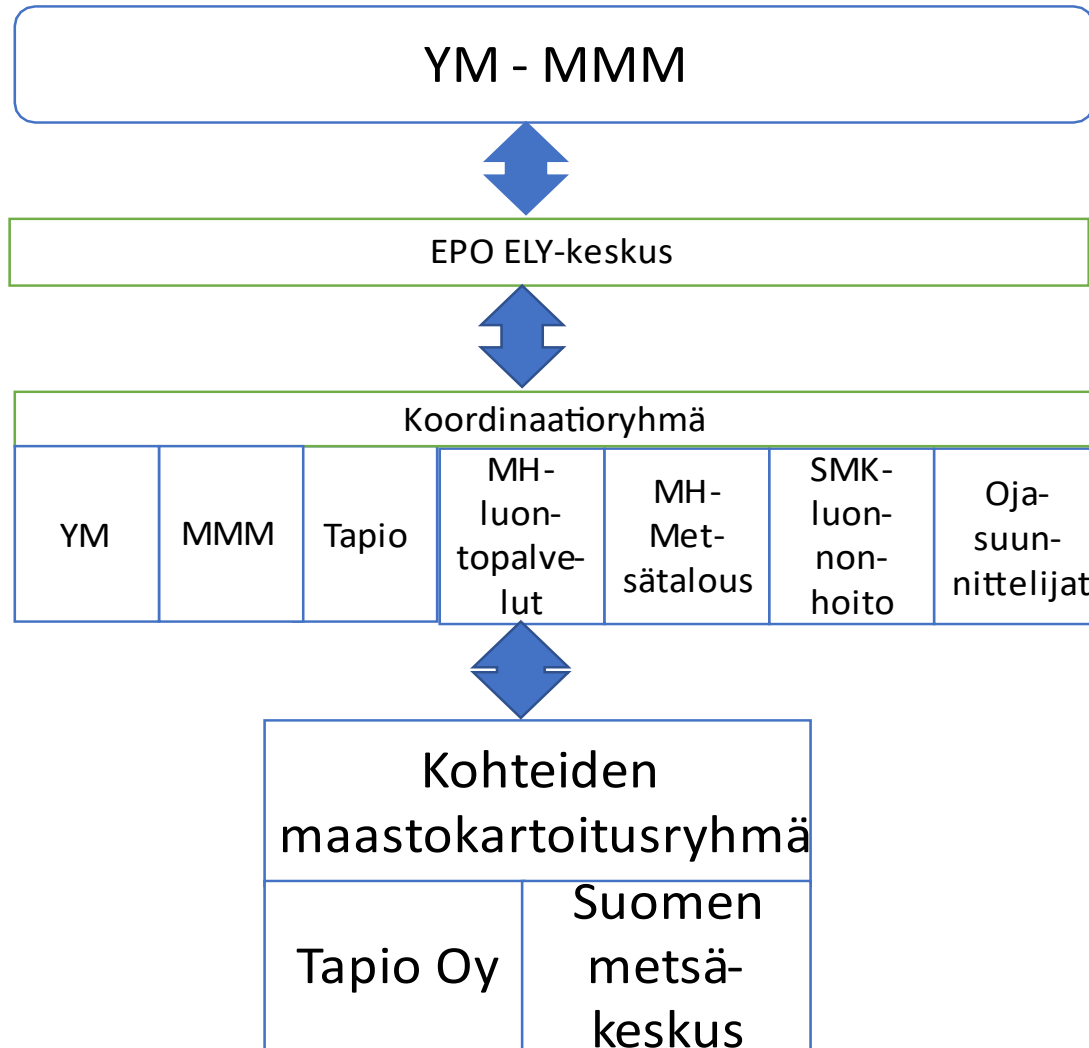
YM - MMM

EPO ELY-keskus

Koordinaatioryhmä

| YM | MMM | Tapio | MH-luontopalvelut | MH-Metsätalous | SMK-luonnonhoito | Oja-suunnittelijat |
|---|---|---|---|---|---|---|

Kohteiden maastokartoitusryhmä

| Tapio Oy | Suomen metsäkeskus |
|---|---|